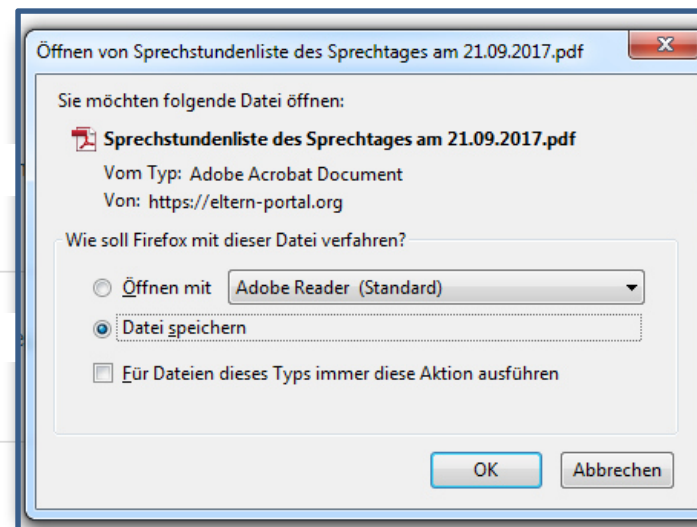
Öffnen von Sprechstundenliste des Sprechtages am 21.09.2017.pdf

Sie möchten folgende Datei öffnen:

Sprechstundenliste des Sprechtages am 21.09.2017.pdf

Vom Typ: Adobe Acrobat Document

Von: https://eltern-portal.org

Wie soll Firefox mit dieser Datei verfahren?

Öffnen mit Adobe Reader (Standard)

Datei speichern

Für Dateien dieses Typs immer diese Aktion ausführen

OK

Abbrechen